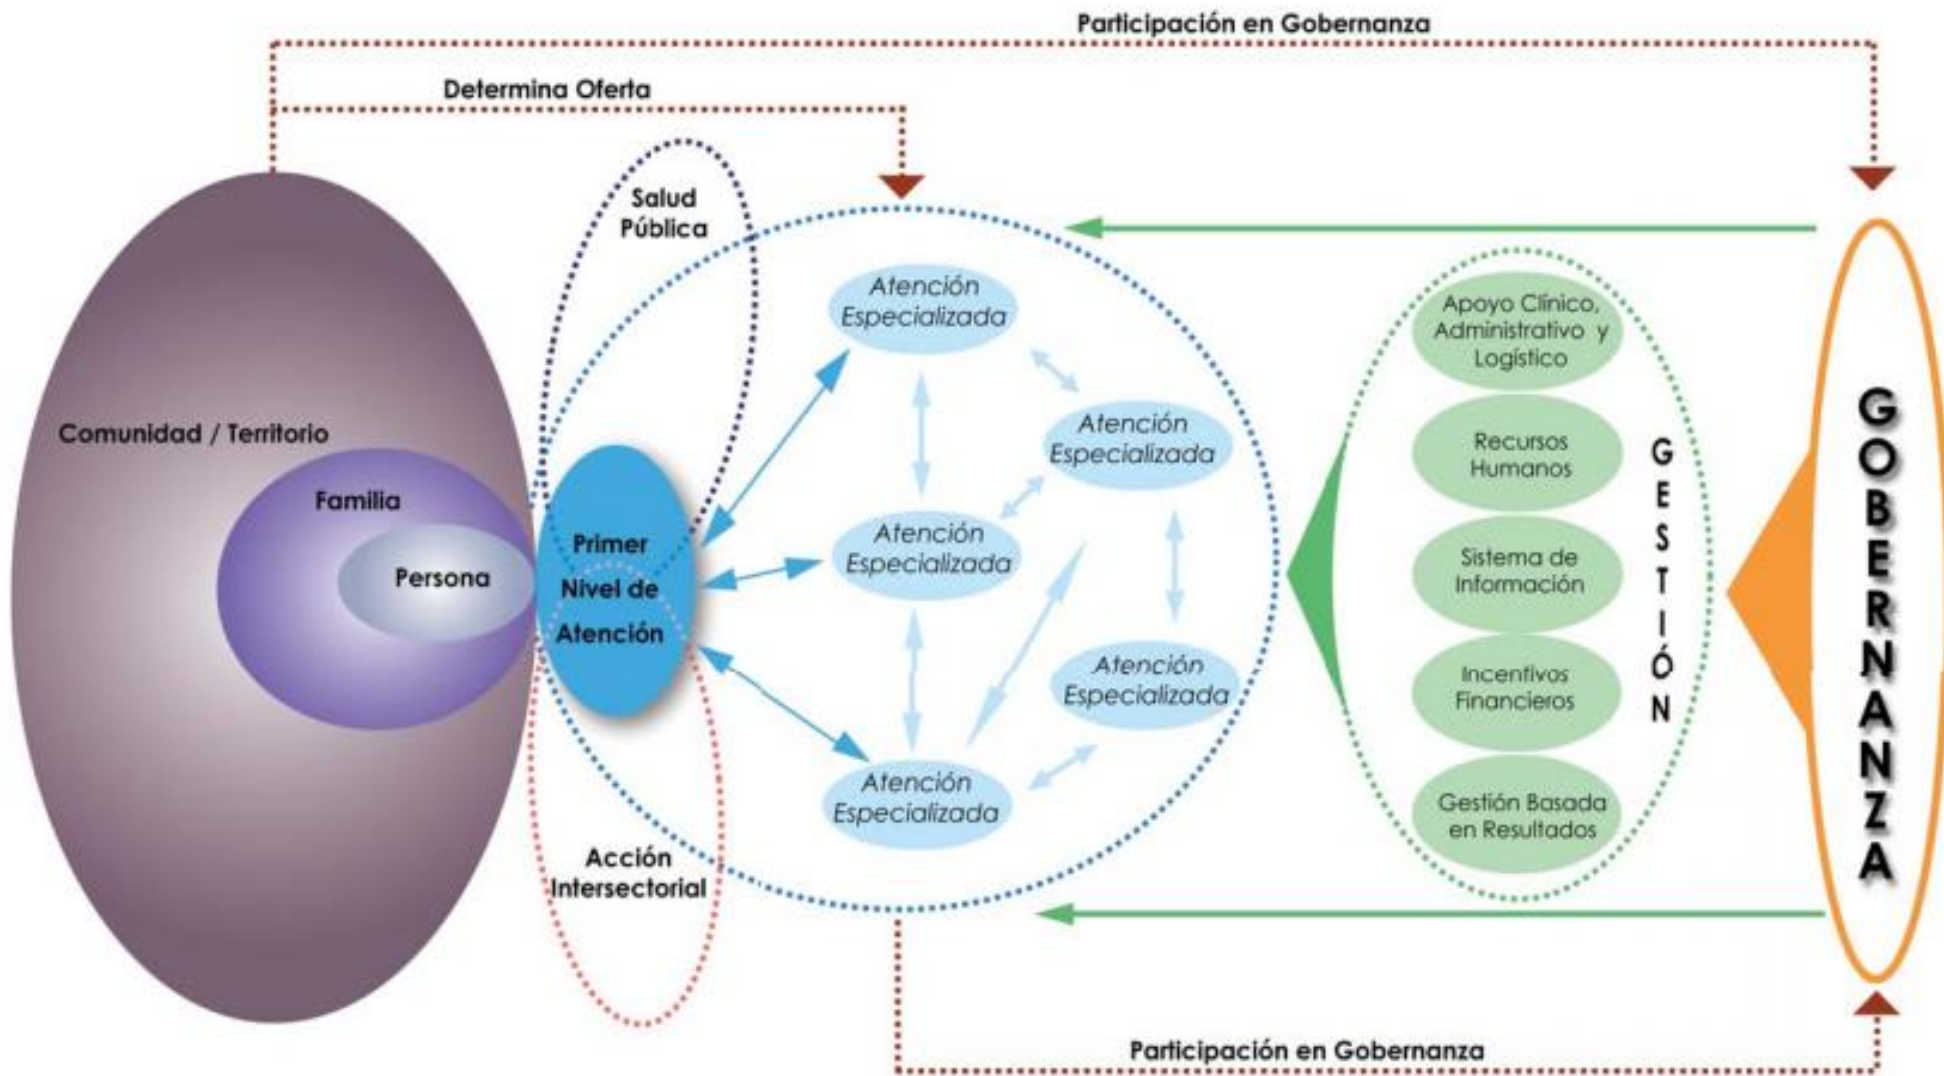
Participación en Gobernanza

Determina Oferta

Salud Pública

Comunidad / Territorio

Familia

Persona

Primer Nivel de Atención

Atención Especializada

Atención Especializada

Atención Especializada

Atención Especializada

Atención Especializada

Acción Intersectorial

Apoyo Clínico, Administrativo y Logístico

Recursos Humanos

Sistema de Información

Incentivos Financieros

Gestión Basada en Resultados

GESTIÓN

GOBERNANZA

Participación en Gobernanza